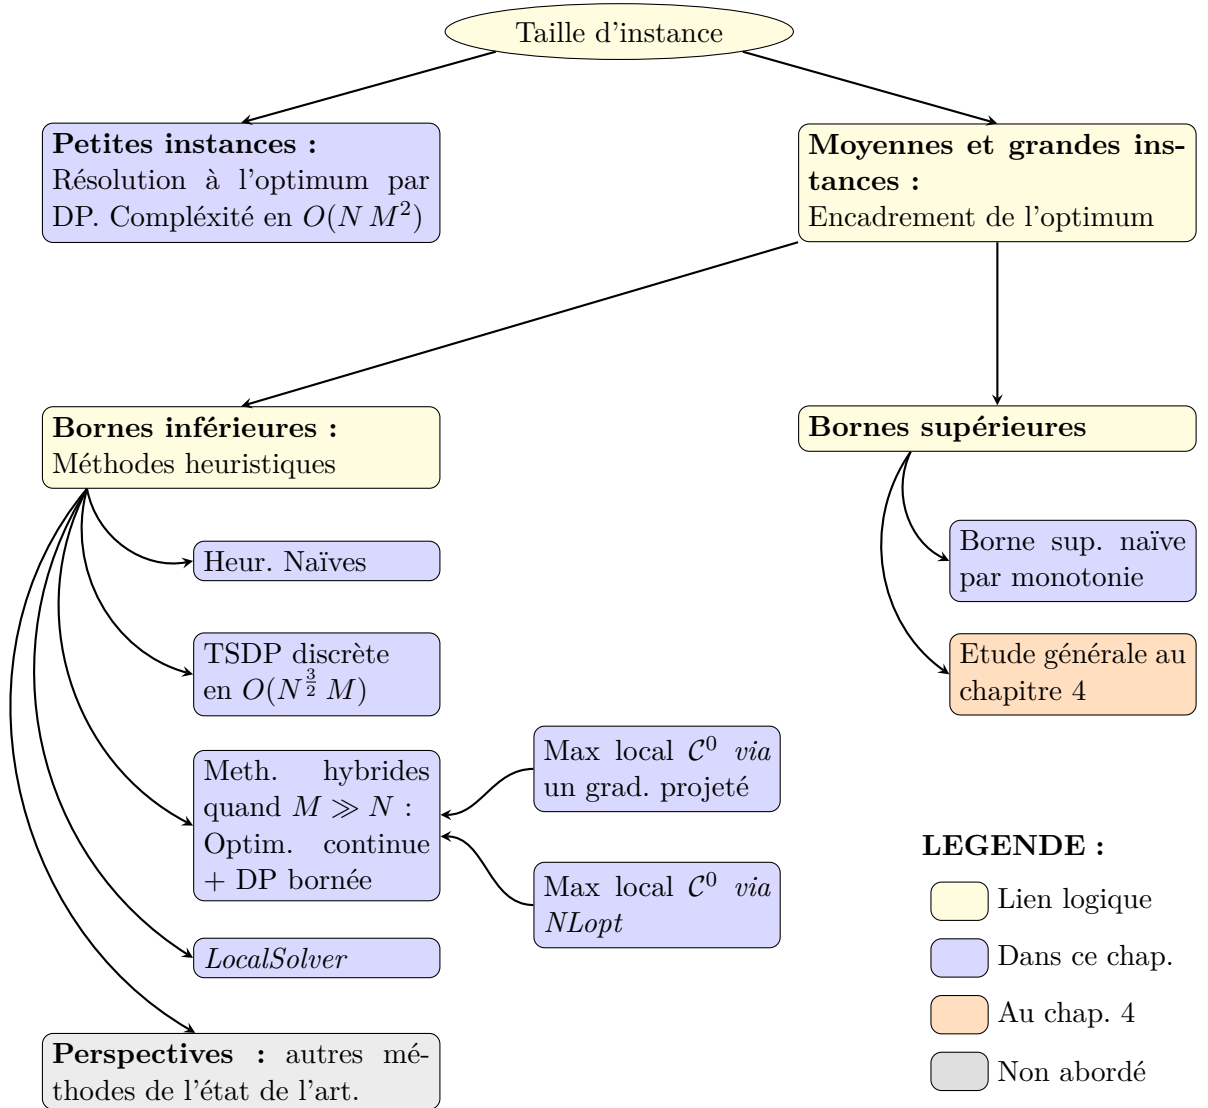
Taille d'instance

**Petites instances :** Résolution à l'optimum par DP. Compléxité en $O(N\,M^2)$

**Moyennes et grandes instances :** Encadrement de l'optimum

**Bornes inférieures :** Méthodes heuristiques

**Bornes supérieures**

Heur. Naïves

TSDP discrète en $O(N^{\frac{3}{2}}\,M)$

Meth. hybrides quand $M \gg N$ : Optim. continue + DP bornée

*LocalSolver*

**Perspectives :** autres méthodes de l'état de l'art.

Max local $\mathcal{C}^0$ *via* un grad. projeté

Max local $\mathcal{C}^0$ *via* *NLopt*

Borne sup. naïve par monotonie

Etude générale au chapitre 4

**LEGENDE :**

Lien logique

Dans ce chap.

Au chap. 4

Non abordé